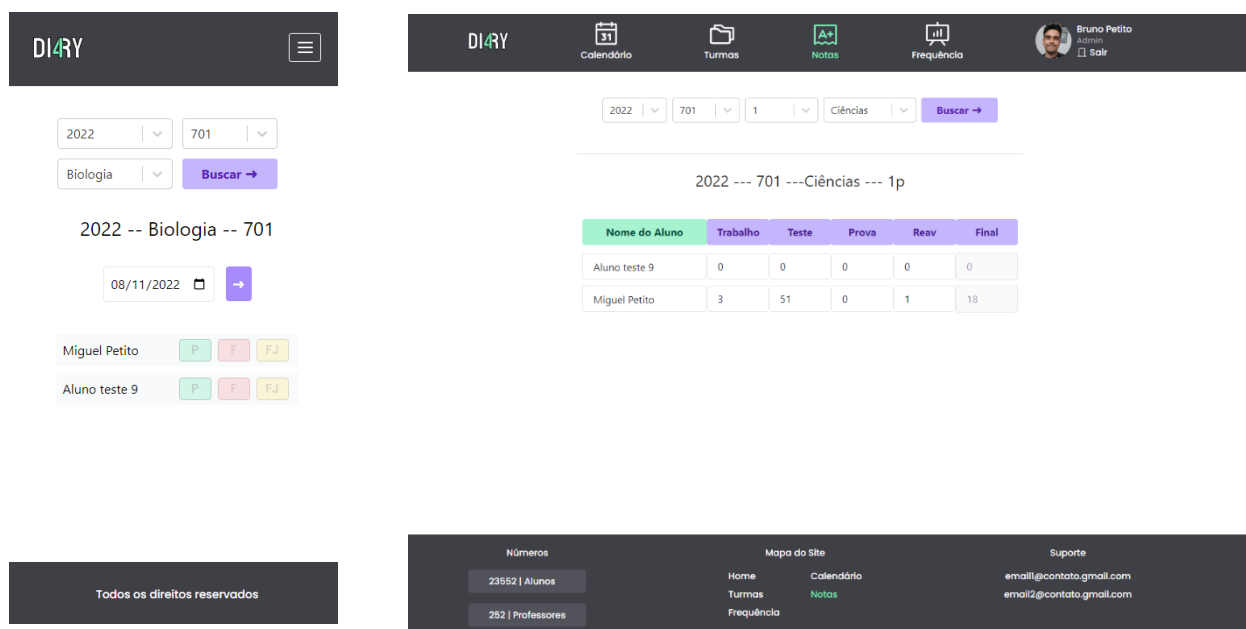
DI4RY

2022
701
Biologia
Buscar →

2022 -- Biologia -- 701

08/11/2022
→

Miguel Petito P F FJ
Aluno teste 9 P F FJ

Todos os direitos reservados

DI4RY
31
Calendário
Turmas
A+
Notas
Frequência
Bruno Petito
Admin
Sair

2022
701
1
Ciências
Buscar →

2022 --- 701 ---Ciências --- 1p

| Nome do Aluno | Trabalho | Teste | Prova | Reav | Final |
|---|---|---|---|---|---|
| Aluno teste 9 | 0 | 0 | 0 | 0 | 0 |
| Miguel Petito | 3 | 51 | 0 | 1 | 18 |

Números
23552 | Alunos
252 | Professores

Mapa do Site
Home
Calendário
Turmas
Notas
Frequência

Suporte
email1@contato.gmail.com
email2@contato.gmail.com